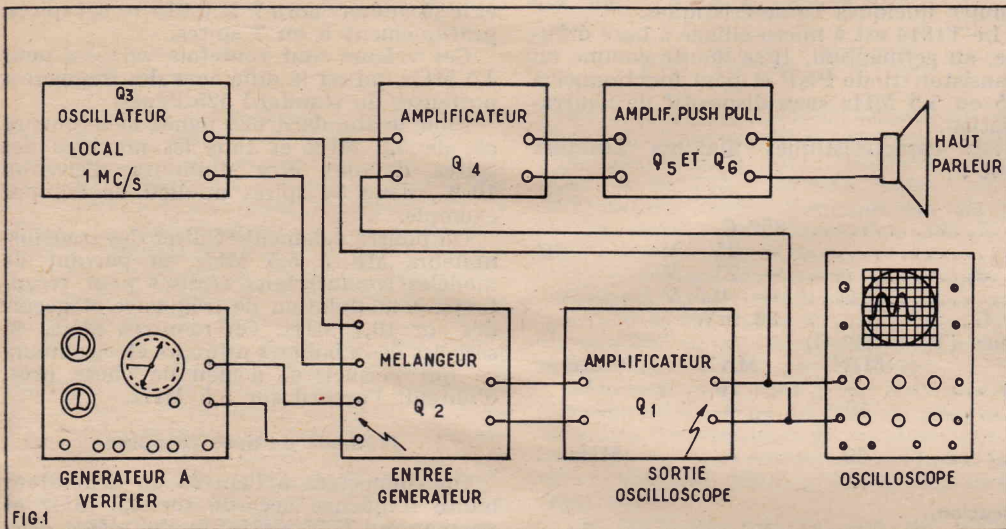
Q3
OSCILLATEUR
LOCAL
1 MC/S

AMPLIFICATEUR
Q 4

AMPLIF. PUSH PULL
Q5 ET Q6

HAUT
PARLEUR

MELANGEUR
Q 2

AMPLIFICATEUR
Q1

GENERATEUR A
VERIFIER

ENTREE
GENERATEUR

SORTIE
OSCILLOSCOPE

OSCILLOSCOPE

FIG.1